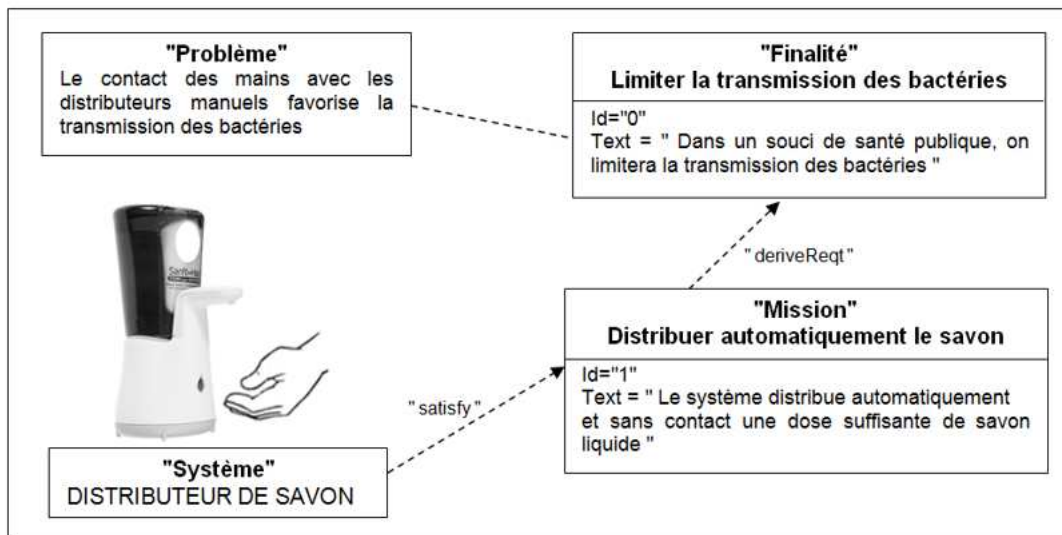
"Problème"
Le contact des mains avec les distributeurs manuels favorise la transmission des bactéries

"Finalité"
Limiter la transmission des bactéries

Id="0"
Text = " Dans un souci de santé publique, on limitera la transmission des bactéries "

" deriveReqt "

"Mission"
Distribuer automatiquement le savon

Id="1"
Text = " Le système distribue automatiquement et sans contact une dose suffisante de savon liquide "

" satisfy "

"Système"
DISTRIBUTEUR DE SAVON